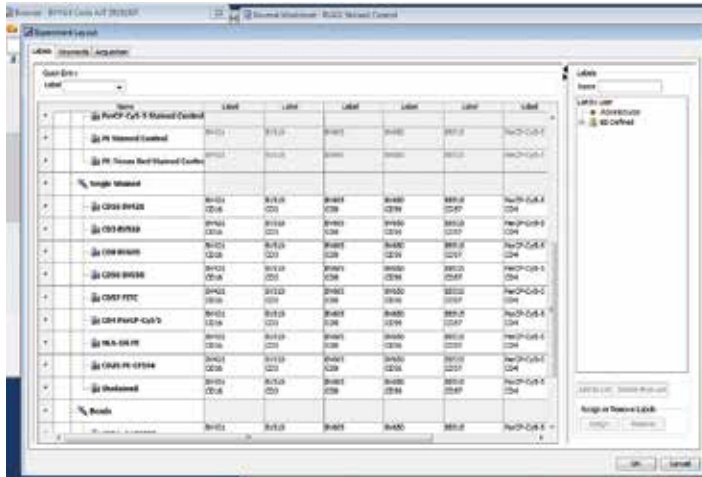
Browser - BV510 Comp A/F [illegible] | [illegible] Browser Worksheet - BV510 Stained Control

Experiment Layout

Labels | Keywords | Acquisition

Quick Entry
Label

| | Name | Label | Label | Label | Label | Label | Label |
|---|---|---|---|---|---|---|---|
| + | PerCP-Cy5-5 Stained Control | | | | | | |
| + | PE Stained Control | BV421 | BV510 | BV605 | BV480 | BB515 | PerCP-Cy5-5 |
| + | PE-Texas Red Stained Control | BV421 | BV510 | BV605 | BV480 | BB515 | PerCP-Cy5-5 |
| + | Single Stained | | | | | | |
| + | CD16 BV421 | BV421 CD16 | BV510 CD3 | BV605 CD8 | BV480 CD56 | BB515 CD57 | PerCP-Cy5-5 CD4 |
| + | CD3 BV510 | BV421 CD16 | BV510 CD3 | BV605 CD8 | BV480 CD56 | BB515 CD57 | PerCP-Cy5-5 CD4 |
| + | CD8 BV605 | BV421 CD16 | BV510 CD3 | BV605 CD8 | BV480 CD56 | BB515 CD57 | PerCP-Cy5-5 CD4 |
| + | CD56 BV480 | BV421 CD16 | BV510 CD3 | BV605 CD8 | BV480 CD56 | BB515 CD57 | PerCP-Cy5-5 CD4 |
| + | CD57 FITC | BV421 CD16 | BV510 CD3 | BV605 CD8 | BV480 CD56 | BB515 CD57 | PerCP-Cy5-5 CD4 |
| + | CD4 PerCP-Cy5-5 | BV421 CD16 | BV510 CD3 | BV605 CD8 | BV480 CD56 | BB515 CD57 | PerCP-Cy5-5 CD4 |
| + | HLA-DR PE | BV421 CD16 | BV510 CD3 | BV605 CD8 | BV480 CD56 | BB515 CD57 | PerCP-Cy5-5 CD4 |
| + | CD25 PE-CF594 | BV421 CD16 | BV510 CD3 | BV605 CD8 | BV480 CD56 | BB515 CD57 | PerCP-Cy5-5 CD4 |
| + | Unstained | BV421 CD16 | BV510 CD3 | BV605 CD8 | BV480 CD56 | BB515 CD57 | PerCP-Cy5-5 CD4 |
| + | Beads | | | | | | |
| + | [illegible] | BV421 | BV510 | BV605 | BV480 | BB515 | PerCP-Cy5-5 |

Labels
Name
Label List
Admin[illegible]
BD Defined

Add to List | Delete from List

Assign or Remove Labels
Assign | Remove

OK | Cancel